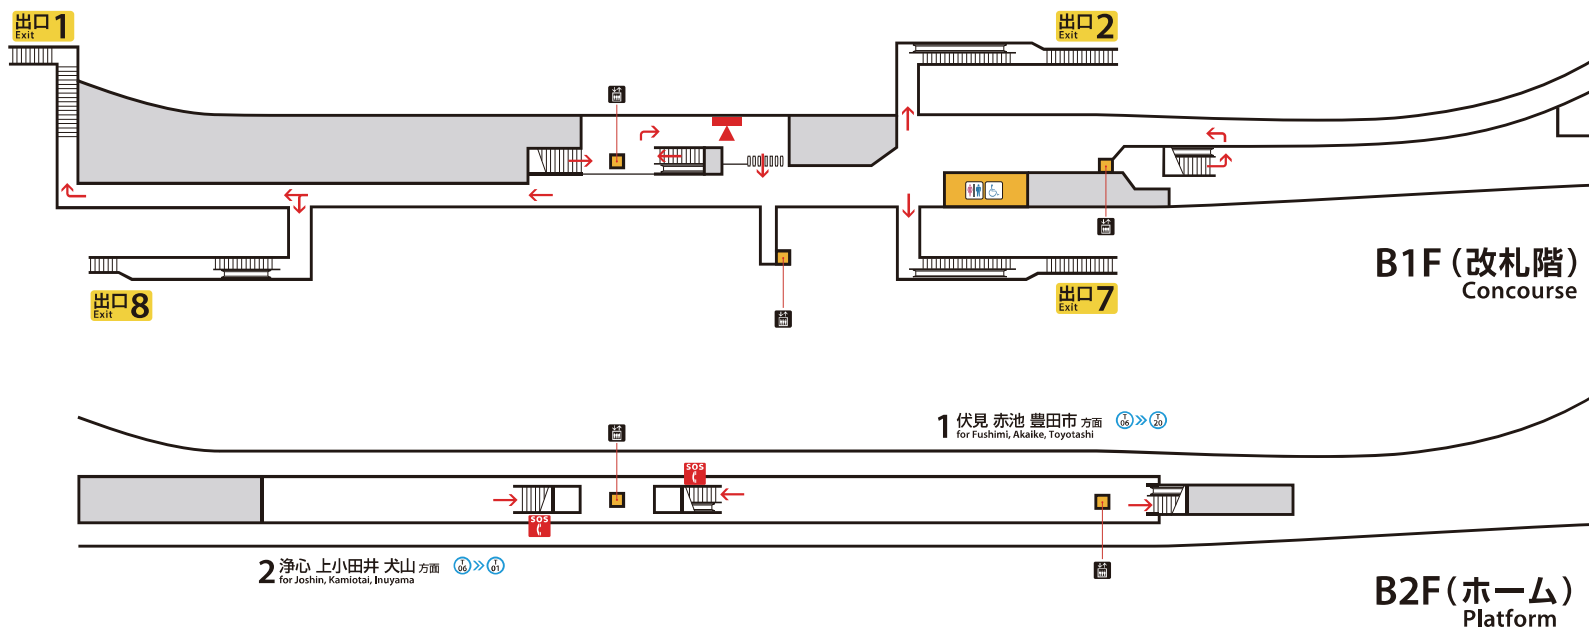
出口 Exit 1

出口 Exit 2

出口 Exit 8

出口 Exit 7

B1F（改札階）
Concourse

1 伏見 赤池 豊田市 方面
for Fushimi, Akaike, Toyotashi
T 06 » T 20

SOS

SOS

2 浄心 上小田井 犬山 方面
for Joshin, Kamiotai, Inuyama
T 06 » T 01

B2F（ホーム）
Platform